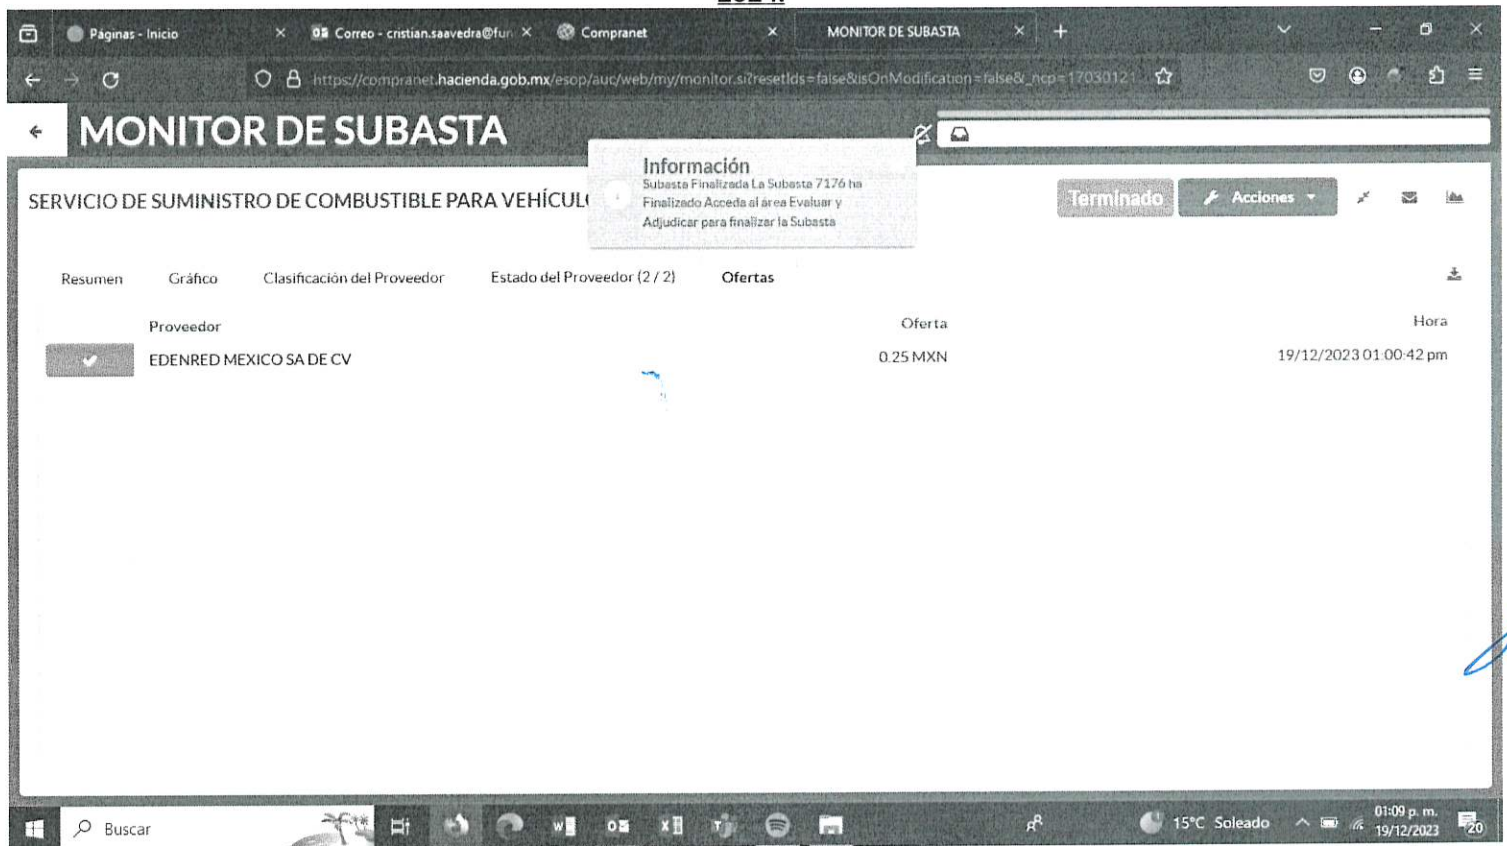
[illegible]

Páginas - Inicio ×
Correo - cristian.saavedra@fun ×
Compranet ×
MONITOR DE SUBASTA ×

https://compranet.hacienda.gob.mx/esop/auc/web/my/monitor.si?resetIds=false&isOnModification=false&_ncp=17030121

MONITOR DE SUBASTA

Información
Subasta Finalizada La Subasta 7176 ha Finalizado Acceda al área Evaluar y Adjudicar para finalizar la Subasta

SERVICIO DE SUMINISTRO DE COMBUSTIBLE PARA VEHÍCUL

Terminado
Acciones

Resumen Gráfico Clasificación del Proveedor Estado del Proveedor (2 / 2) Ofertas

| | Proveedor | Oferta | Hora |
|---|---|---|---|
| | EDENRED MEXICO SA DE CV | 0.25 MXN | 19/12/2023 01:00:42 pm |

Buscar
15°C Soleado
01:09 p. m.
19/12/2023
20